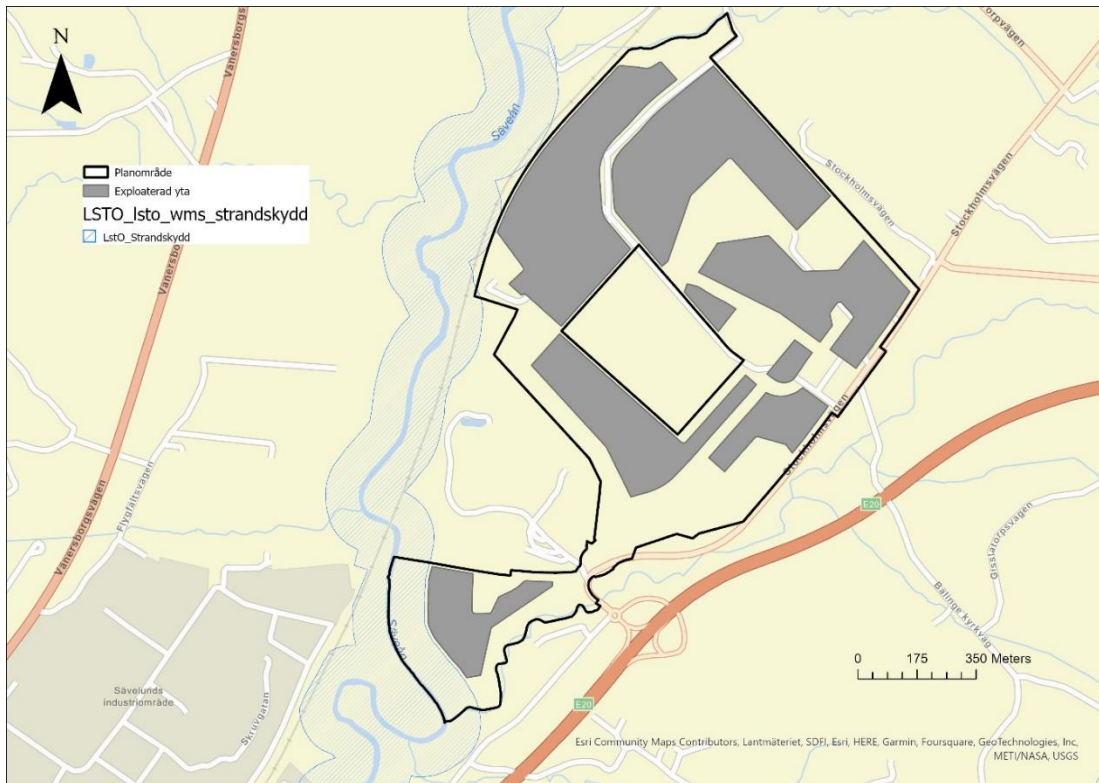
N

Planområde
Exploaterad yta
LSTO_lsto_wms_strandskydd
LstO_Strandskydd

Vänersborgsvägen
Vänersborgsvägen
Säveån
Stockholmsvägen
Stockholmsvägen
Stockholmsvägen
Torpvägen
Flygfältsvägen
Säveån
Sävelunds industriområde
Skvigatan
E20
E20
Gisslarbovägen
Ballinge kyrkväg

0 175 350 Meters

Esri Community Maps Contributors, Lantmäteriet, SDFI, Esri, HERE, Garmin, Foursquare, GeoTechnologies, Inc, METI/NASA, USGS